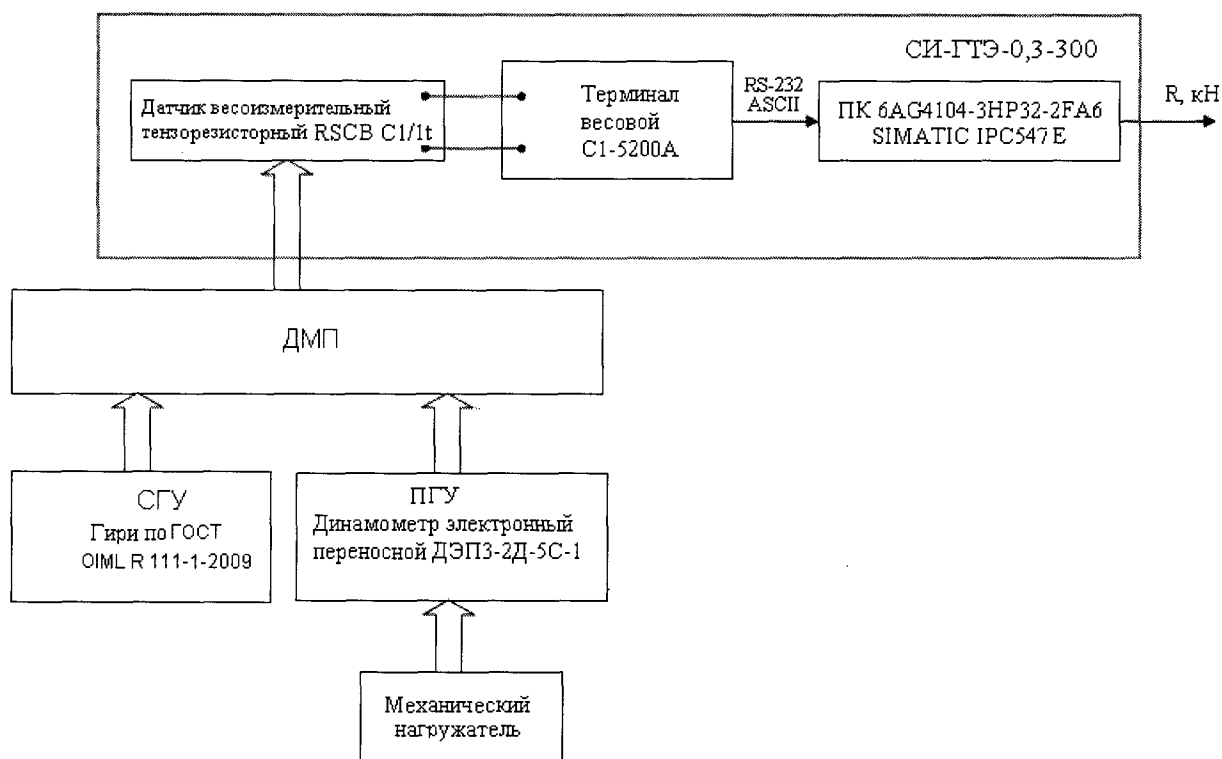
СИ-ГТЭ-0,3-300

Датчик весоизмерительный тензорезисторный RSCB C1/1t

Терминал весовой C1-5200A

RS-232 ASCII

ПК 6AG4104-3HP32-2FA6 SIMATIC IPC547E

R, кН

ДМП

СГУ
Гири по ГОСТ OIML R 111-1-2009

ПГУ
Динамометр электронный переносной ДЭП3-2Д-5С-1

Механический нагружатель